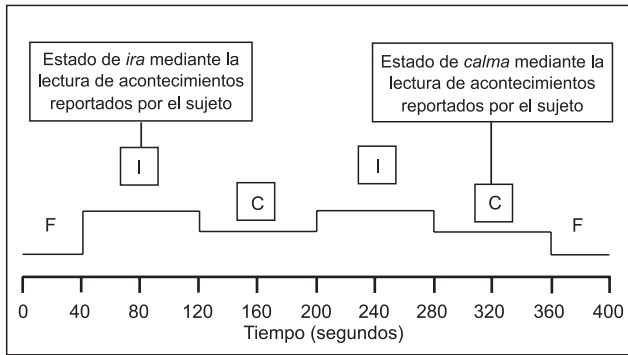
Estado de ira mediante la lectura de acontecimientos reportados por el sujeto

Estado de calma mediante la lectura de acontecimientos reportados por el sujeto

I

C

I

C

F

F

0 40 80 120 160 200 240 280 320 360 400

Tiempo (segundos)